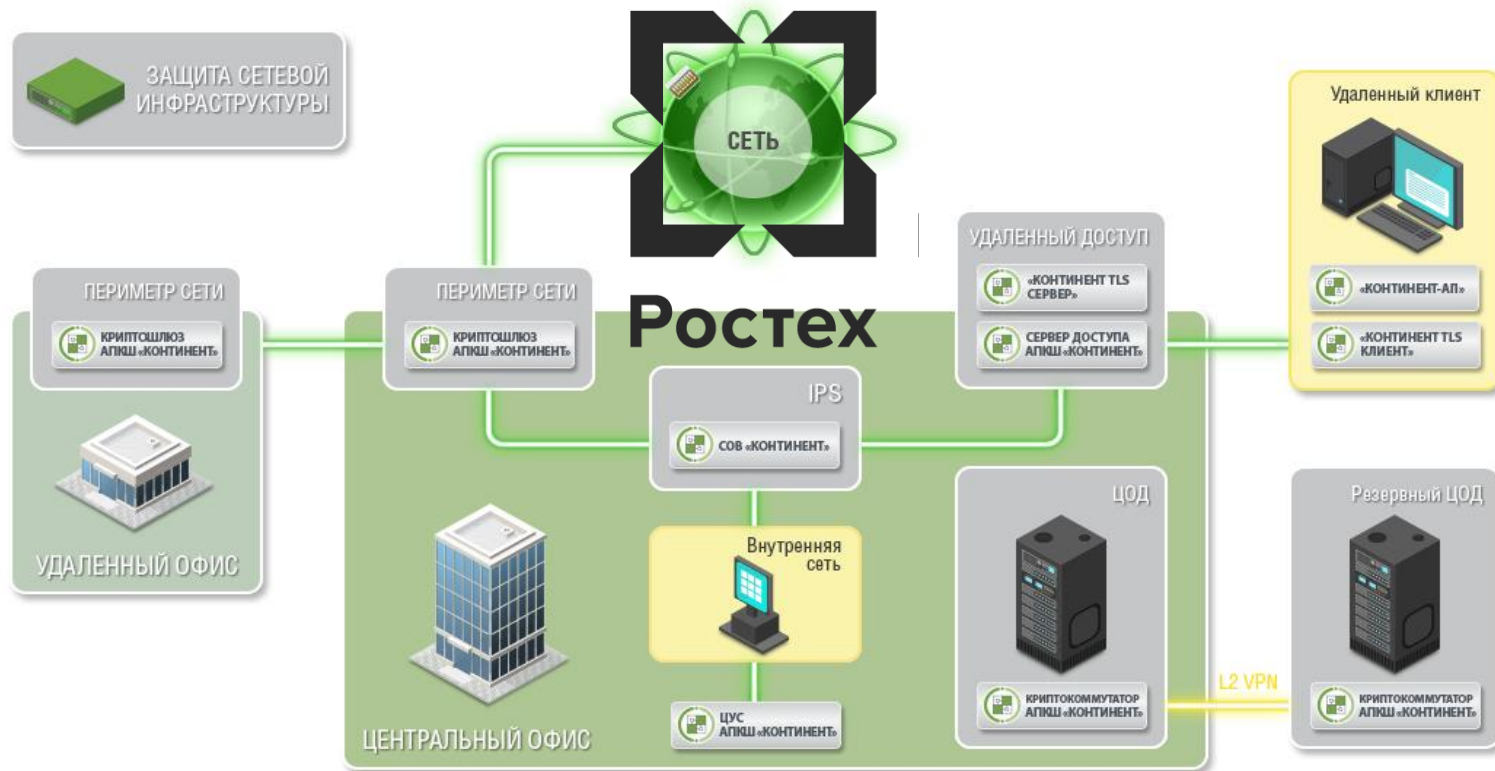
ЗАЩИТА СЕТЕВОЙ ИНФРАСТРУКТУРЫ

СЕТЬ

Ростех

Удаленный клиент

«КОНТИНЕНТ-АП»

«КОНТИНЕНТ TLS КЛИЕНТ»

УДАЛЕННЫЙ ДОСТУП

«КОНТИНЕНТ TLS СЕРВЕР»

СЕРВЕР ДОСТУПА АПКШ «КОНТИНЕНТ»

ПЕРИМЕТР СЕТИ

КРИПТОШЛЮЗ АПКШ «КОНТИНЕНТ»

ПЕРИМЕТР СЕТИ

КРИПТОШЛЮЗ АПКШ «КОНТИНЕНТ»

IPS

СОВ «КОНТИНЕНТ»

УДАЛЕННЫЙ ОФИС

Внутренняя сеть

ЦОД

КРИПТОКОММУТАТОР АПКШ «КОНТИНЕНТ»

L2 VPN

Резервный ЦОД

КРИПТОКОММУТАТОР АПКШ «КОНТИНЕНТ»

ЦУС АПКШ «КОНТИНЕНТ»

ЦЕНТРАЛЬНЫЙ ОФИС